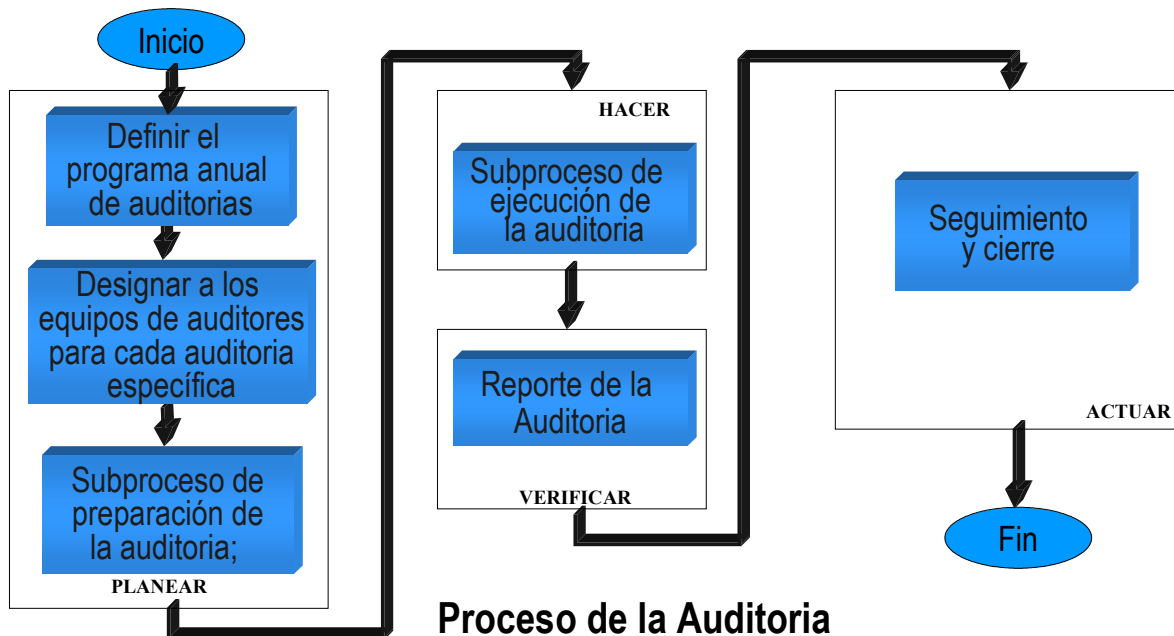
Inicio

Definir el programa anual de auditorias

Designar a los equipos de auditores para cada auditoria específica

Subproceso de preparación de la auditoria;

PLANEAR

HACER

Subproceso de ejecución de la auditoria

Reporte de la Auditoria

VERIFICAR

Seguimiento y cierre

ACTUAR

Fin

Proceso de la Auditoria